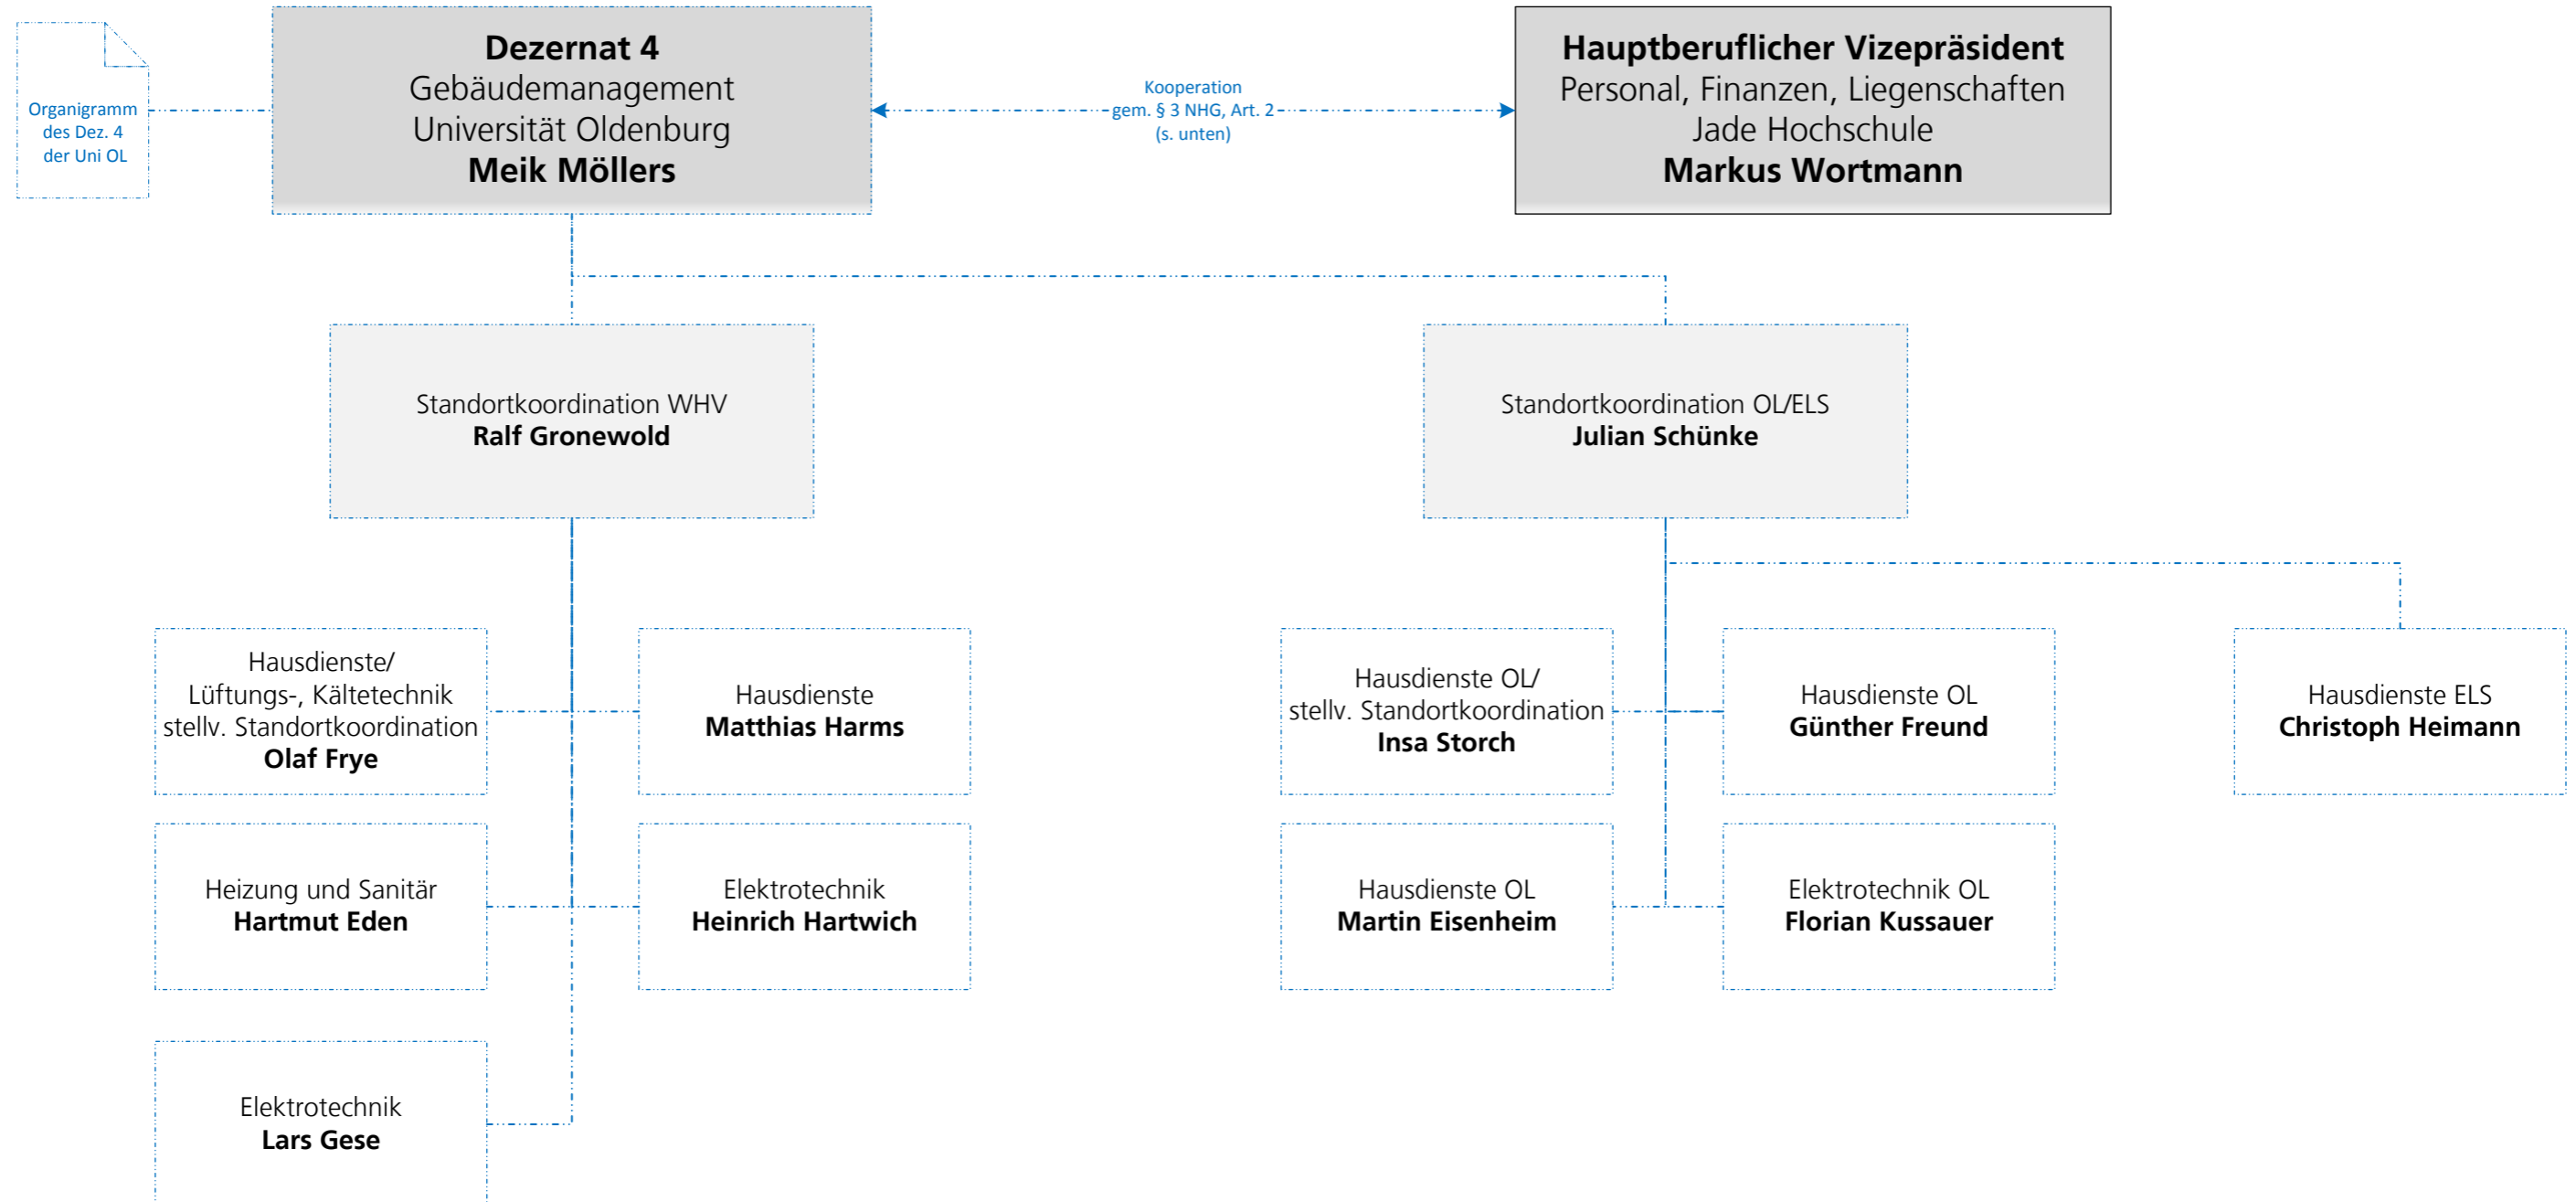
Organigramm des Dez. 4 der Uni OL

Dezernat 4
Gebäudemanagement
Universität Oldenburg
Meik Möllers

Kooperation
gem. § 3 NHG, Art. 2
(s. unten)

Hauptberuflicher Vizepräsident
Personal, Finanzen, Liegenschaften
Jade Hochschule
Markus Wortmann

Standortkoordination WHV
Ralf Gronewold

Standortkoordination OL/ELS
Julian Schünke

Hausdienste/
Lüftungs-, Kältetechnik
stellv. Standortkoordination
Olaf Frye

Hausdienste
Matthias Harms

Heizung und Sanitär
Hartmut Eden

Elektrotechnik
Heinrich Hartwich

Elektrotechnik
Lars Gese

Hausdienste OL/
stellv. Standortkoordination
Insa Storch

Hausdienste OL
Günther Freund

Hausdienste ELS
Christoph Heimann

Hausdienste OL
Martin Eisenheim

Elektrotechnik OL
Florian Kussauer